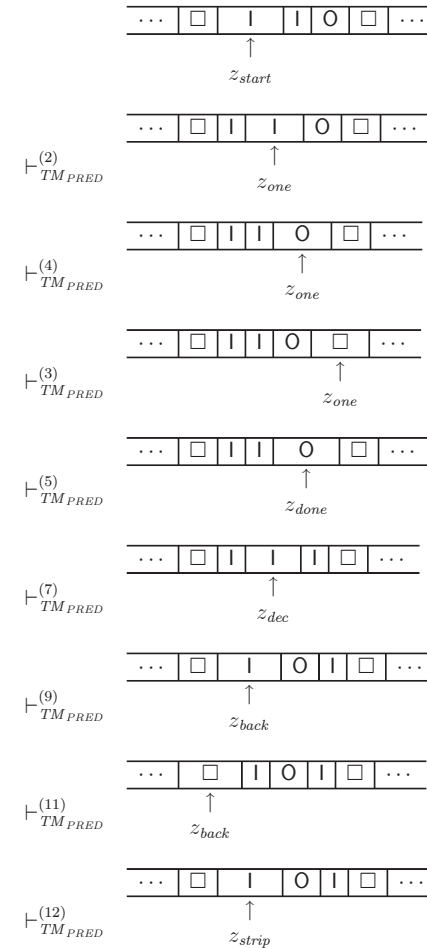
| ⋯ | □ | I | I | O | □ | ⋯ |
|---|---|---|---|---|---|---|

↑
$z_{start}$

$\vdash^{(2)}_{TM_{PRED}}$

| ⋯ | □ | I | I | O | □ | ⋯ |
|---|---|---|---|---|---|---|

↑
$z_{one}$

$\vdash^{(4)}_{TM_{PRED}}$

| ⋯ | □ | I | I | O | □ | ⋯ |
|---|---|---|---|---|---|---|

↑
$z_{one}$

$\vdash^{(3)}_{TM_{PRED}}$

| ⋯ | □ | I | I | O | □ | ⋯ |
|---|---|---|---|---|---|---|

↑
$z_{one}$

$\vdash^{(5)}_{TM_{PRED}}$

| ⋯ | □ | I | I | O | □ | ⋯ |
|---|---|---|---|---|---|---|

↑
$z_{done}$

$\vdash^{(7)}_{TM_{PRED}}$

| ⋯ | □ | I | I | I | □ | ⋯ |
|---|---|---|---|---|---|---|

↑
$z_{dec}$

$\vdash^{(9)}_{TM_{PRED}}$

| ⋯ | □ | I | O | I | □ | ⋯ |
|---|---|---|---|---|---|---|

↑
$z_{back}$

$\vdash^{(11)}_{TM_{PRED}}$

| ⋯ | □ | I | O | I | □ | ⋯ |
|---|---|---|---|---|---|---|

↑
$z_{back}$

$\vdash^{(12)}_{TM_{PRED}}$

| ⋯ | □ | I | O | I | □ | ⋯ |
|---|---|---|---|---|---|---|

↑
$z_{strip}$